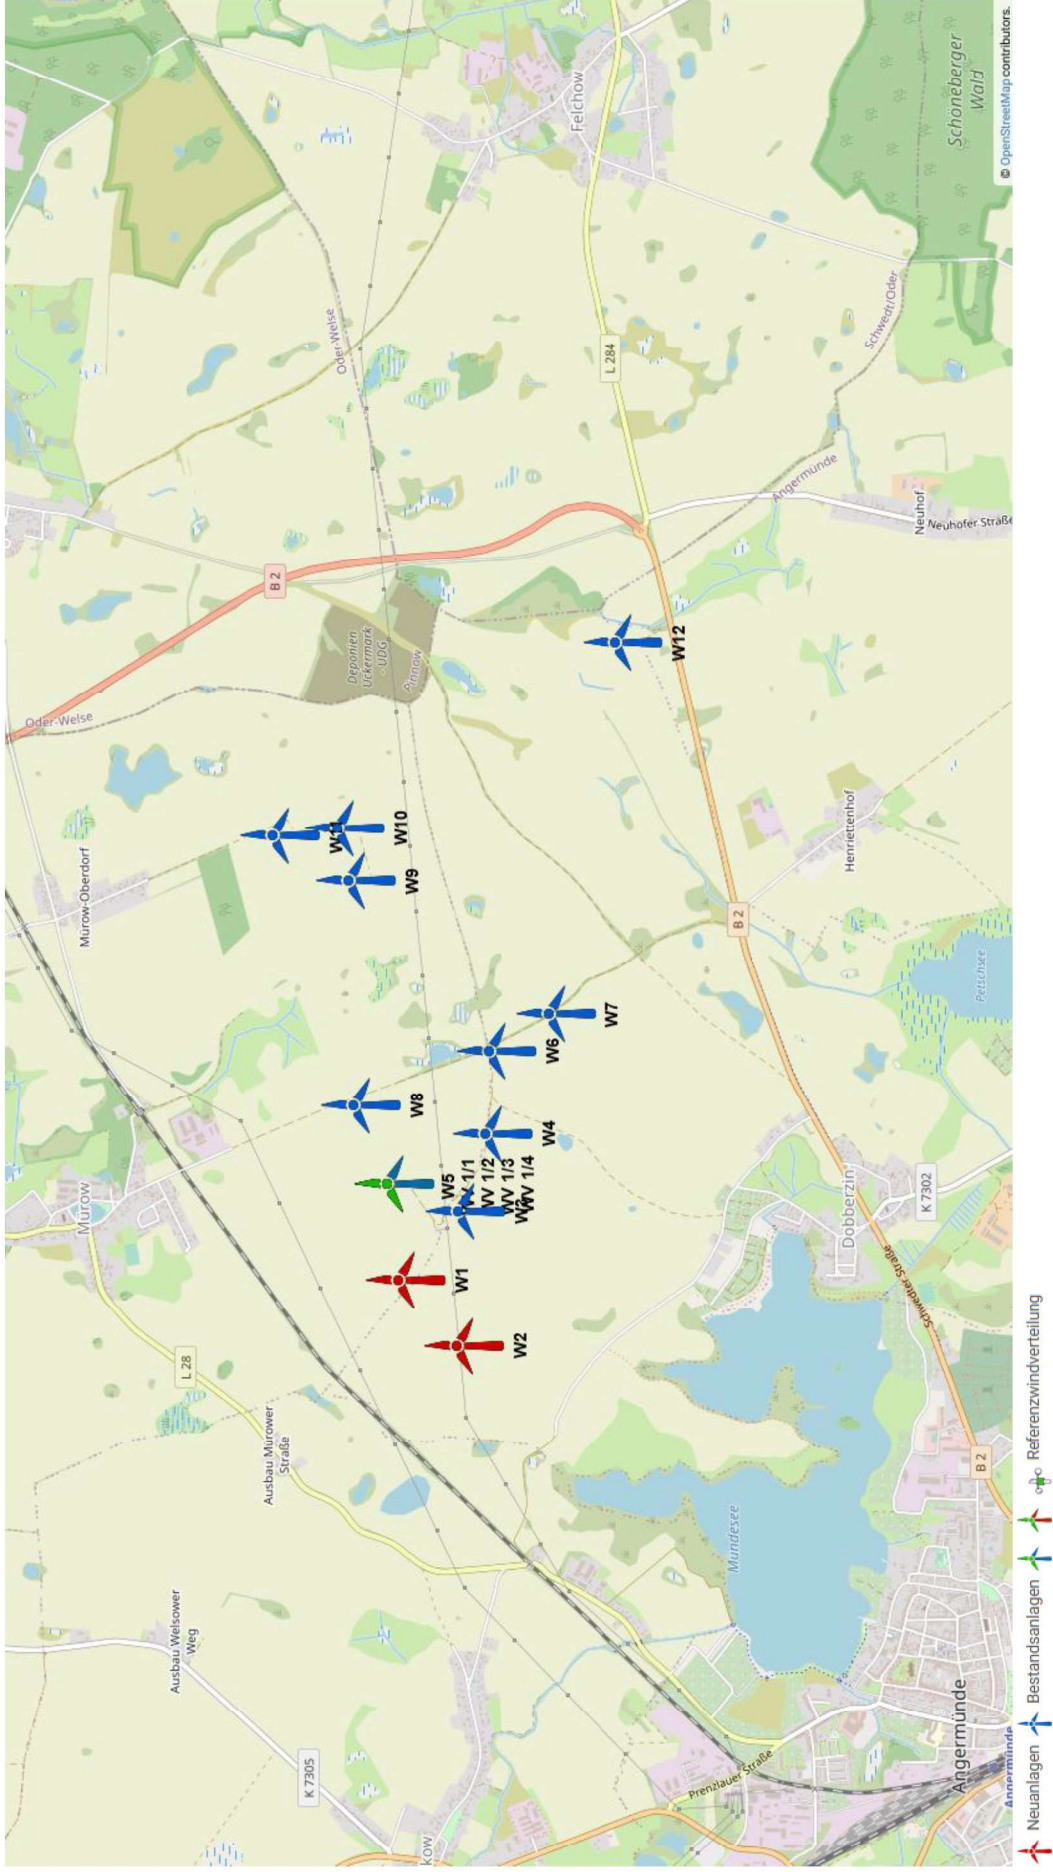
© OpenStreetMap contributors.
Schoneberger Wald
Felchow
Oder-Welse
L 284
Schwedt/Oder
Angermünde
Neuhof
Neuhofer Straße
B 2
Deponien Uckermark - UDG
Pinnow
W12
Oder-Welse
Henriettenhof
Murow-Oberdorf
W11
W10
W9
B 2
Petschsee
W7
W6
W8
W4
W5
WV 1/1
WV 1/2
WV 1/3
WV 1/4
W3
Murow
Dobberzin
K 7302
Schwedter Straße
W1
W2
L 28
Ausbau Murower Straße
B 2
Mündesee
Ausbau Welsower Weg
K 7305
Prenzlauer Straße
Angermünde
Angermünde
kow
Neuanlagen
Bestandsanlagen
Referenzwindverteilung